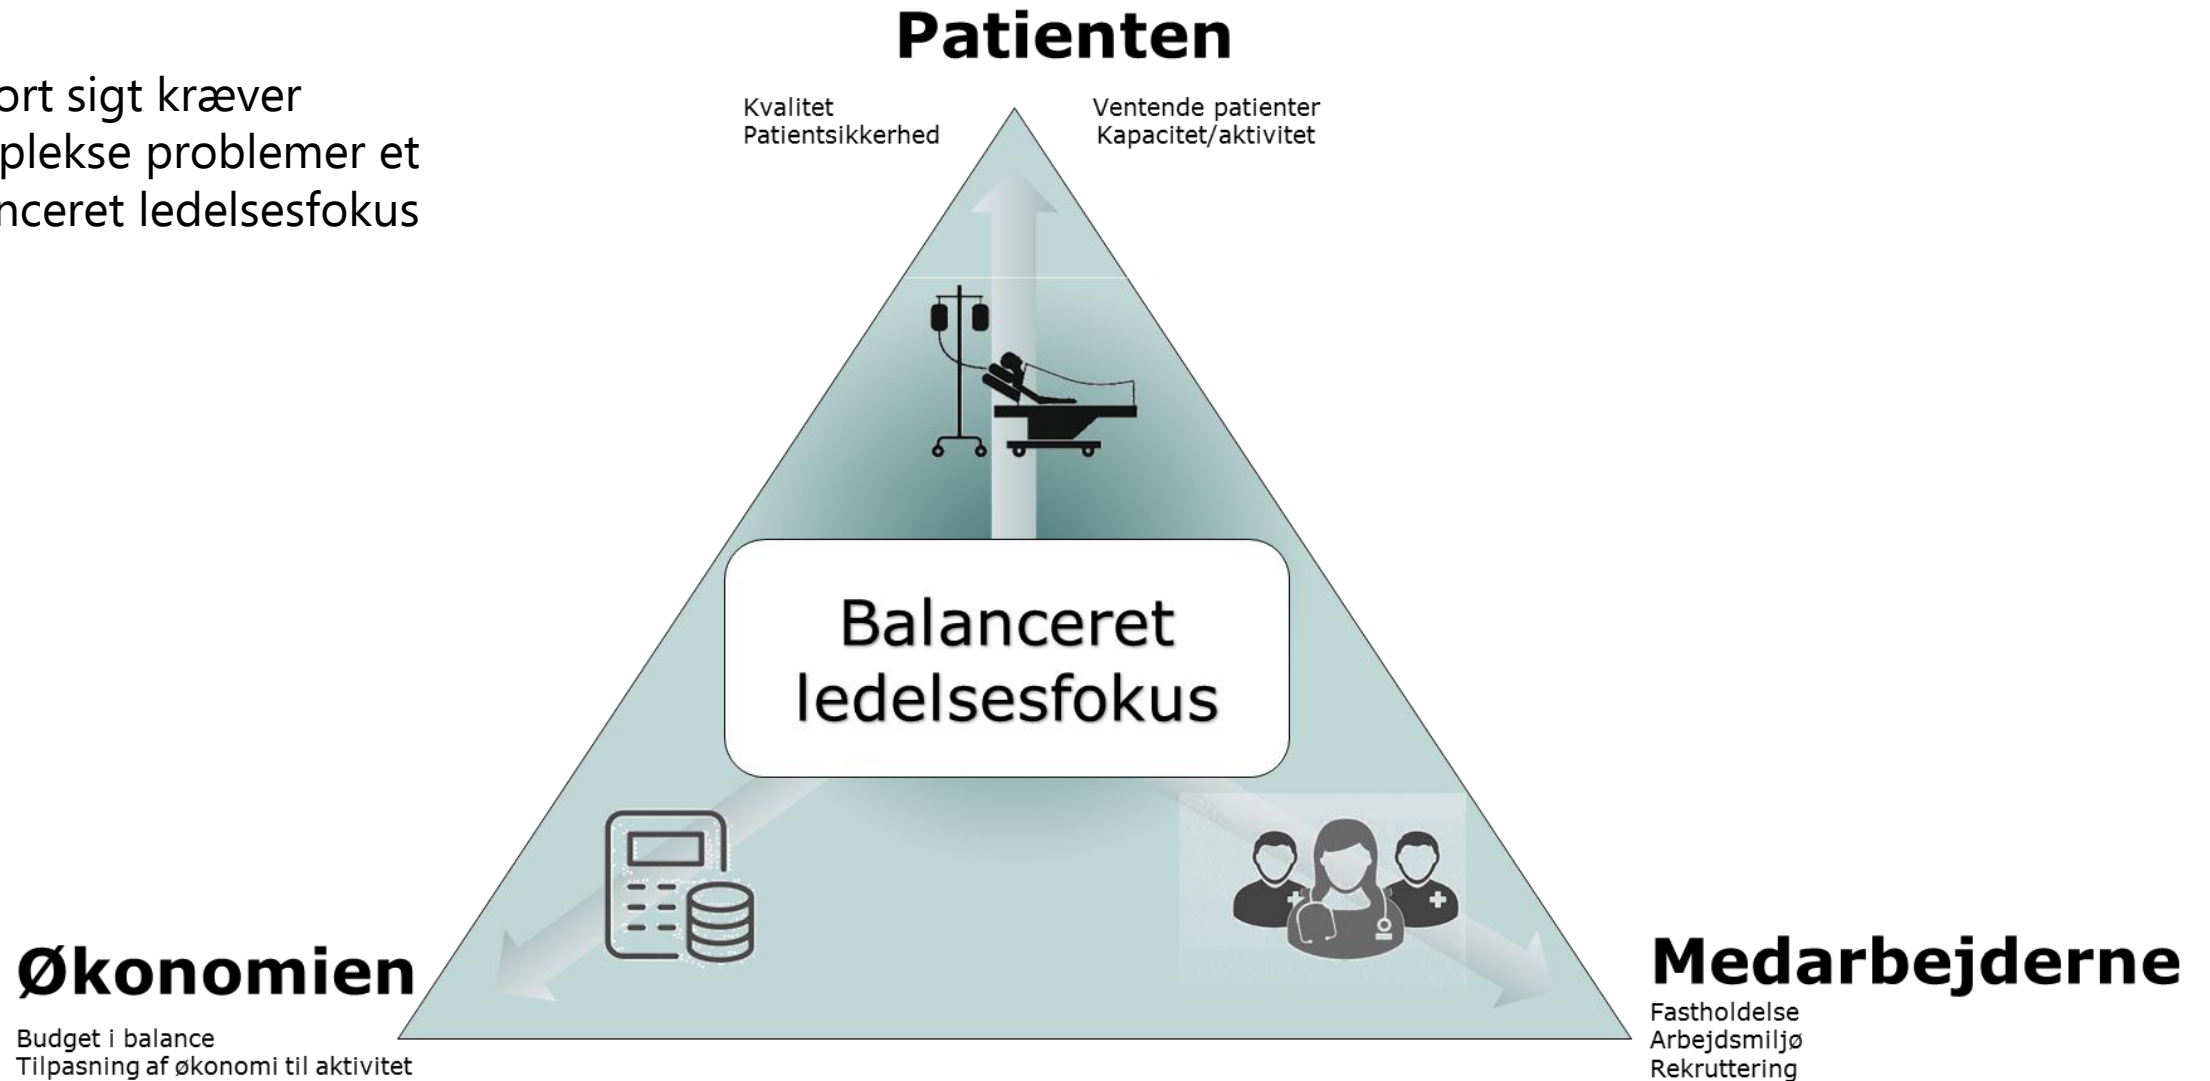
ort sigt kræver
plekse problemer et
nceret ledelsesfokus

Patienten

Kvalitet
Patientsikkerhed

Ventende patienter
Kapacitet/aktivitet

Balanceret ledelsesfokus

Økonomien

Budget i balance
Tilpasning af økonomi til aktivitet

Medarbejderne

Fastholdelse
Arbejdsmiljø
Rekruttering